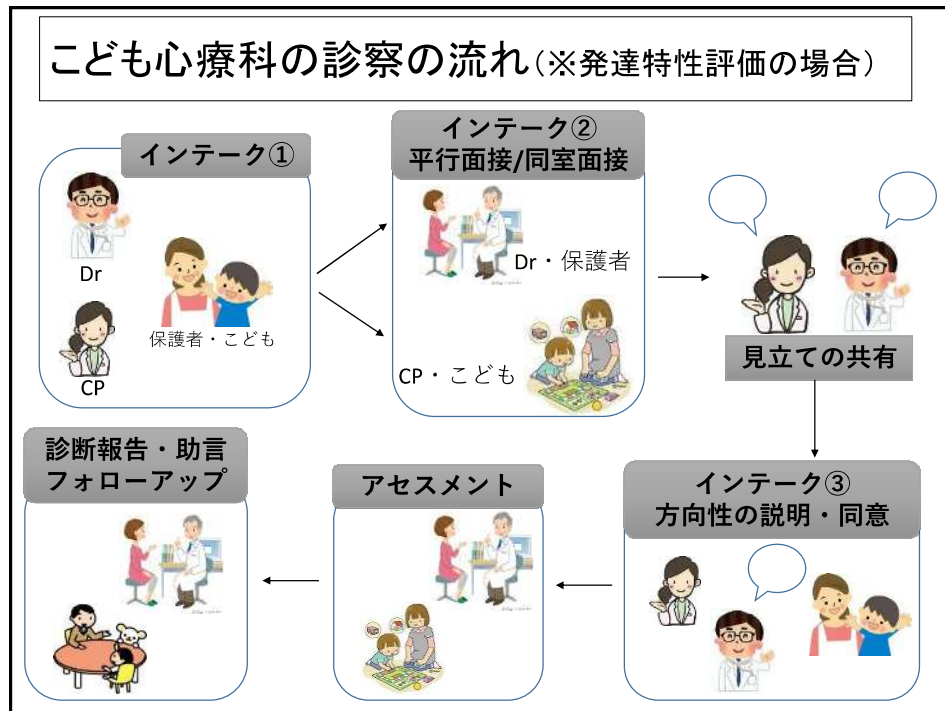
こども心療科の診察の流れ（※発達特性評価の場合）

インテーク①

Dr

CP

保護者・こども

インテーク②
平行面接/同室面接

Dr・保護者

CP・こども

見立ての共有

インテーク③
方向性の説明・同意

アセスメント

診断報告・助言
フォローアップ